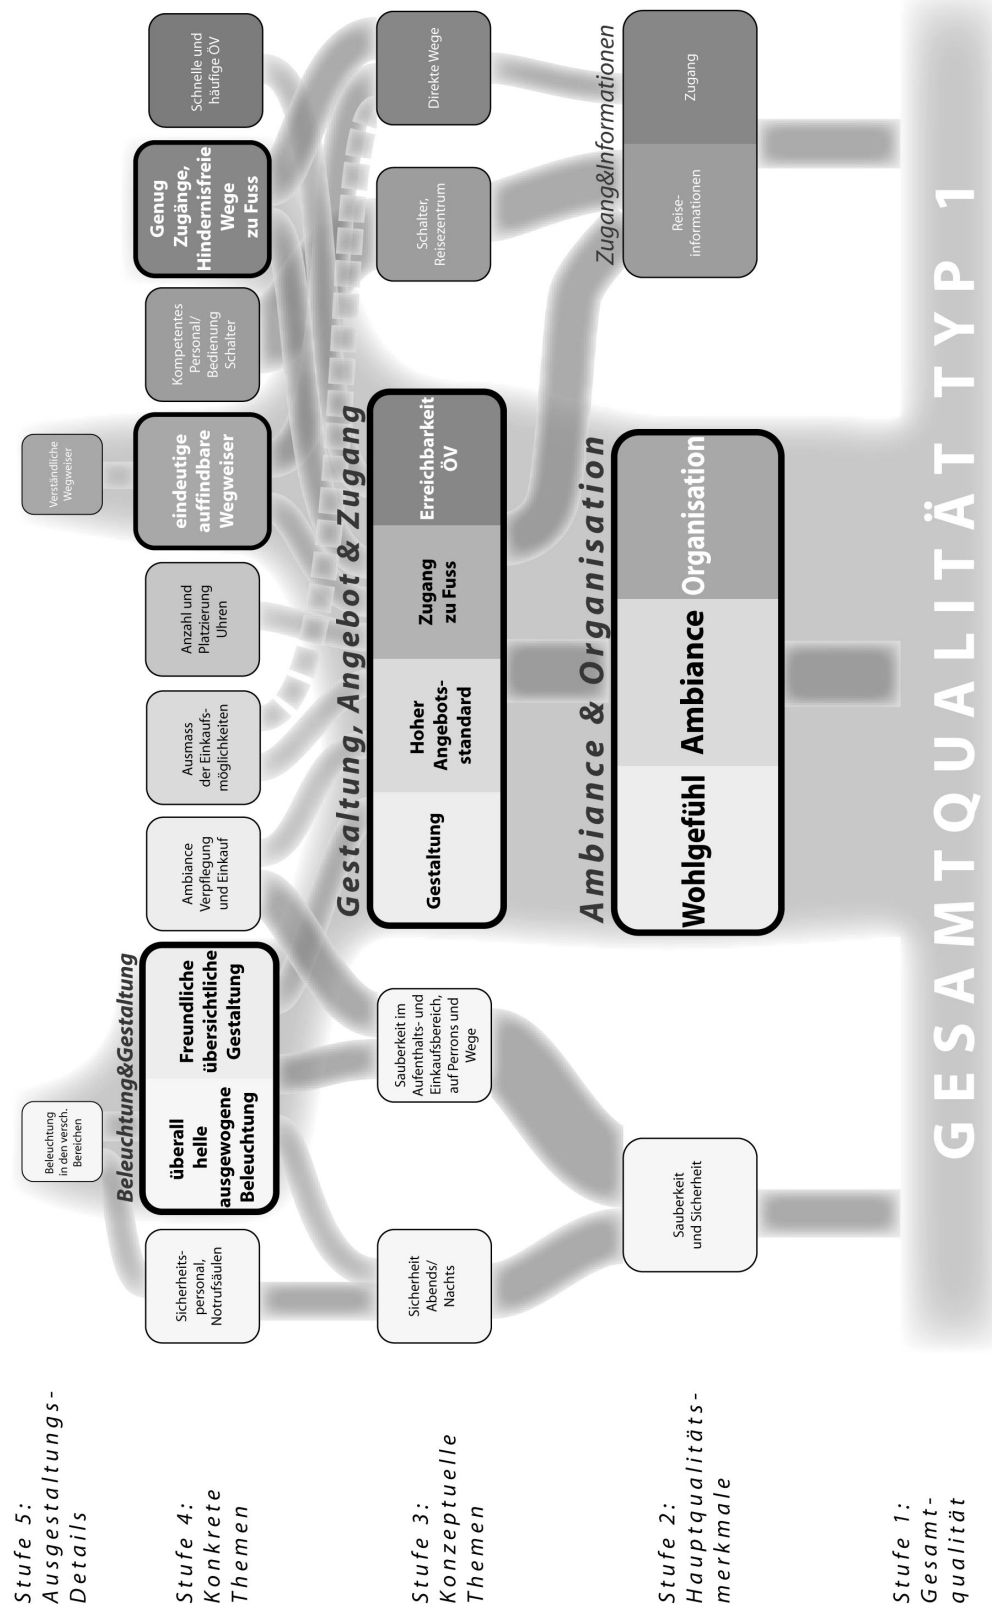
Stufe 5: Ausgestaltungs-Details

Stufe 4: Konkrete Themen

Stufe 3: Konzeptuelle Themen

Stufe 2: Hauptqualitäts-merkmale

Stufe 1: Gesamt-qualität

Sicherheits-personal, Notrufsäulen

Beleuchtung in den versch. Bereichen

Beleuchtung&Gestaltung

überall helle ausgewogene Beleuchtung

Freundliche übersichtliche Gestaltung

Ambiance Verpflegung und Einkauf

Ausmass der Einkaufs-möglichkeiten

Anzahl und Platzierung Uhren

eindeutige auffindbare Wegweiser

Verständliche Wegweiser

Kompetentes Personal/ Bedienung Schalter

Genug Zugänge, Hindernisfreie Wege zu Fuss

Schnelle und häufige ÖV

Sicherheit Abends/ Nachts

Sauberkeit im Aufenthalts- und Einkaufsbereich, auf Perrons und Wege

Gestaltung, Angebot & Zugang

Gestaltung

Hoher Angebots-standard

Zugang zu Fuss

Erreichbarkeit ÖV

Schalter, Reisezentrum

Direkte Wege

Sauberkeit und Sicherheit

Ambiance & Organisation

Wohlgefühl

Ambiance

Organisation

Zugang&Informationen

Reise-informationen

Zugang

GESAMTQUALITÄT TYP 1